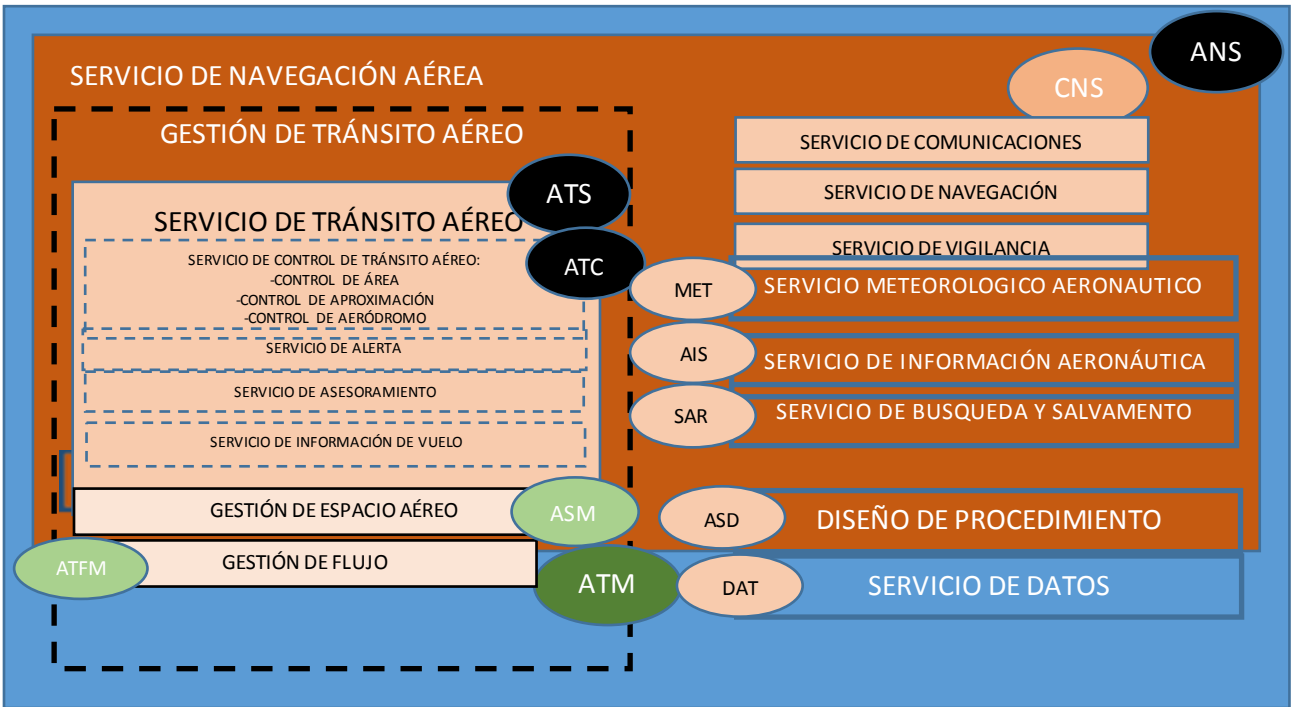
ANS

SERVICIO DE NAVEGACIÓN AÉREA

CNS

GESTIÓN DE TRÁNSITO AÉREO

SERVICIO DE COMUNICACIONES

SERVICIO DE NAVEGACIÓN

SERVICIO DE VIGILANCIA

ATS

SERVICIO DE TRÁNSITO AÉREO

ATC

SERVICIO DE CONTROL DE TRÁNSITO AÉREO:
-CONTROL DE ÁREA
-CONTROL DE APROXIMACIÓN
-CONTROL DE AERÓDROMO

MET SERVICIO METEOROLOGICO AERONAUTICO

SERVICIO DE ALERTA

AIS SERVICIO DE INFORMACIÓN AERONÁUTICA

SERVICIO DE ASESORAMIENTO

SAR SERVICIO DE BUSQUEDA Y SALVAMENTO

SERVICIO DE INFORMACIÓN DE VUELO

GESTIÓN DE ESPACIO AÉREO

ASM

ASD DISEÑO DE PROCEDIMIENTO

ATFM

GESTIÓN DE FLUJO

ATM

DAT SERVICIO DE DATOS